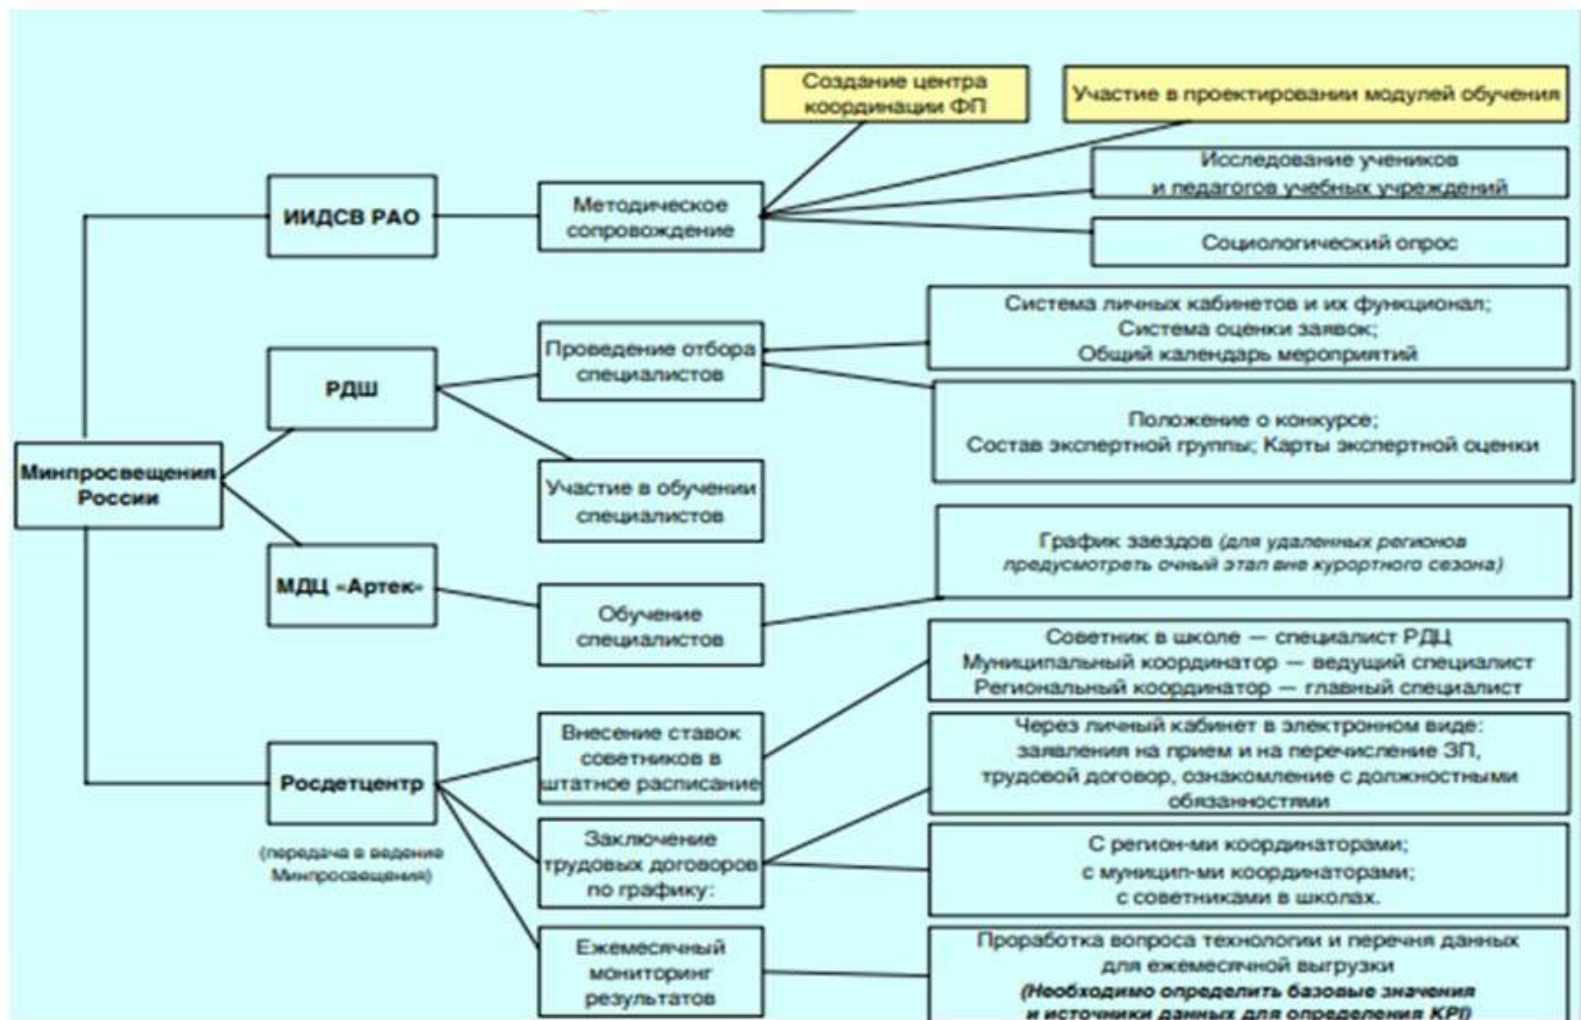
Минпросвещения России

ИИДСВ РАО

Методическое сопровождение

Создание центра координации ФП

Участие в проектировании модулей обучения

Исследование учеников и педагогов учебных учреждений

Социологический опрос

РДШ

Проведение отбора специалистов

Система личных кабинетов и их функционал; Система оценки заявок; Общий календарь мероприятий

Положение о конкурсе; Состав экспертной группы; Карты экспертной оценки

Участие в обучении специалистов

МДЦ «Артек»

Обучение специалистов

График заездов (для удаленных регионов предусмотреть очный этап вне курортного сезона)

Росдетцентр

(передача в ведение Минпросвещения)

Внесение ставок советников в штатное расписание

Советник в школе — специалист РДЦ
Муниципальный координатор — ведущий специалист
Региональный координатор — главный специалист

Заключение трудовых договоров по графику:

Через личный кабинет в электронном виде: заявления на прием и на перечисление ЗП, трудовой договор, ознакомление с должностными обязанностями

С регион-ми координаторами; с муницип-ми координаторами; с советниками в школах.

Ежемесячный мониторинг результатов

Проработка вопроса технологии и перечня данных для ежемесячной выгрузки
(Необходимо определить базовые значения и источники данных для определения KPI)